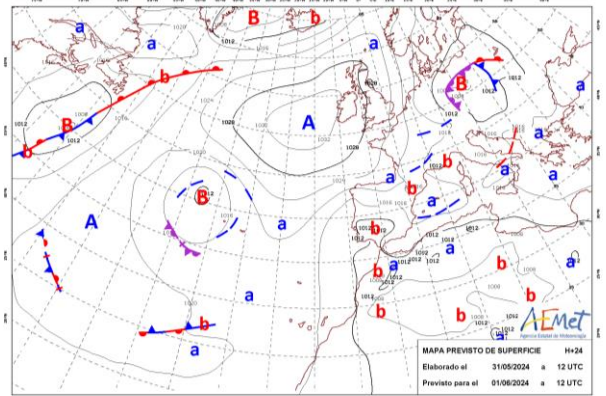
a
B
b
a
a
b
b
a
B
A
a
b
A
a
a
b
a
B
b
a
a
a
b
a
b
A
a
b
b
a
b
a
b
b
b
a
a
1012
1012
1008
1012
1016
1020
1028
1024
1032
1028
1020
1016
1012
1008
1012
1016
1012
1012
1012
1012
1008
1012
1012
1008
1016
1020
1012
1008
AEMet
Agencia Estatal de Meteorología
MAPA PREVISTO DE SUPERFICIE H+24
Elaborado el 31/05/2024 a 12 UTC
Previsto para el 01/06/2024 a 12 UTC